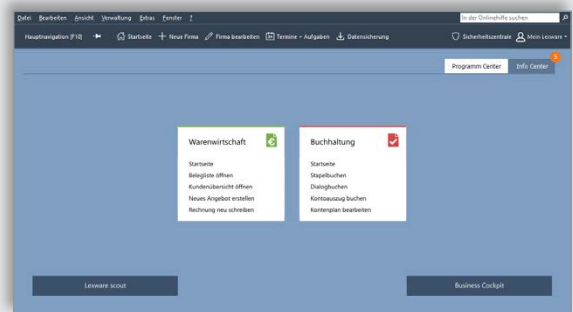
Datei Bearbeiten Ansicht Verwaltung Extras Fenster ?

In der Onlinehilfe suchen

Hauptnavigation (F10) Startseite + Neue Firma Firma bearbeiten Termine + Aufgaben Datensicherung

Sicherheitszentrale Mein Lexware

Programm Center Info Center 5

Warenwirtschaft

Startseite
Belegliste öffnen
Kundenübersicht öffnen
Neues Angebot erstellen
Rechnung neu schreiben

Buchhaltung

Startseite
Stapelbuchen
Dialogbuchen
Kontoauszug buchen
Kontenplan bearbeiten

Lexware scout

Business Cockpit